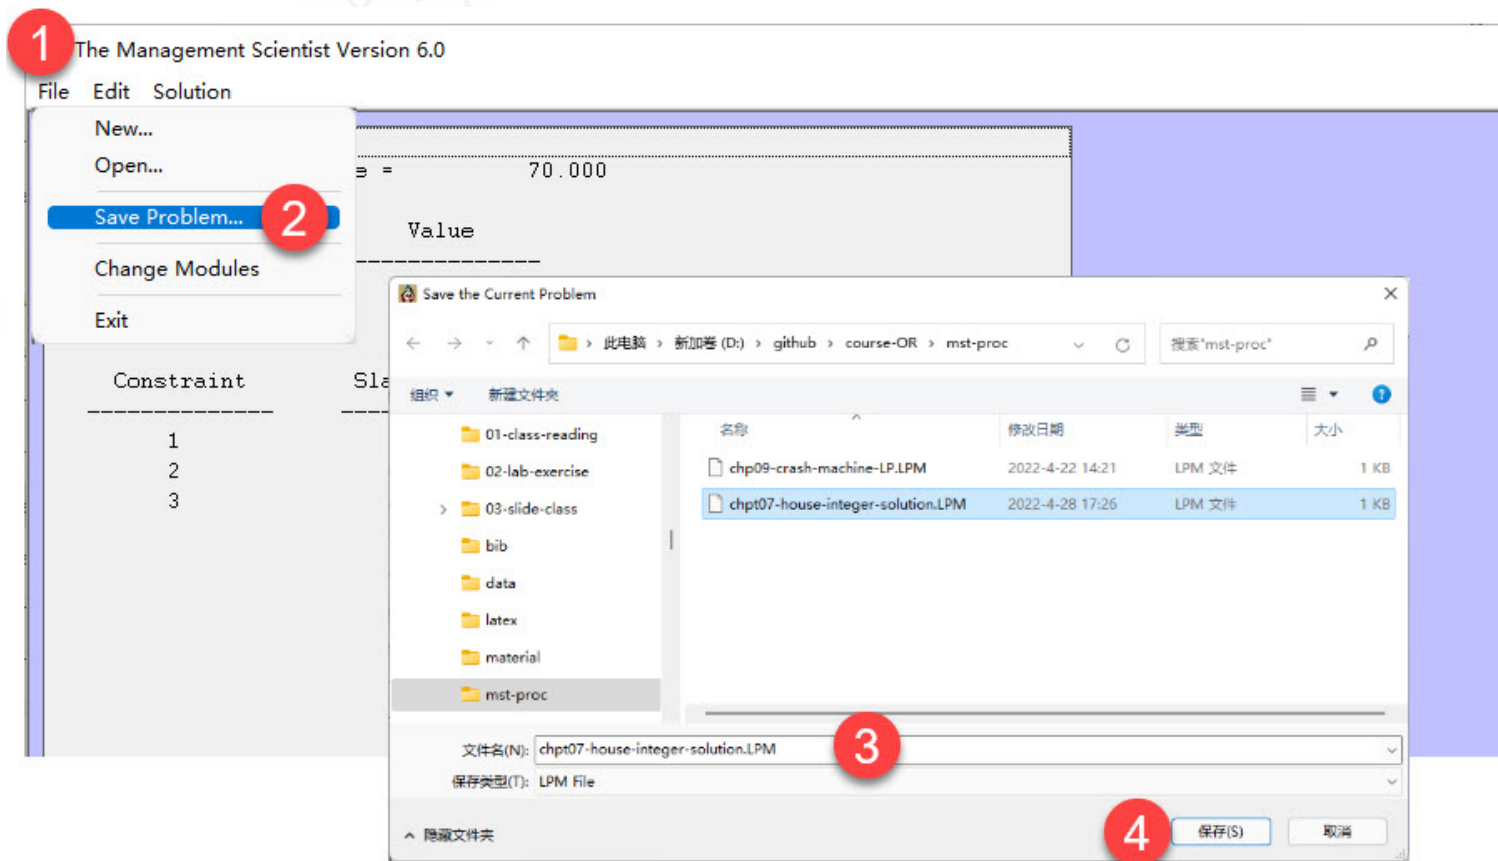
1
The Management Scientist Version 6.0
File Edit Solution
New...
Open...
Save Problem...
2
Change Modules
Exit
e = 70.000
Value
Constraint
Sla
1
2
3
Save the Current Problem
此电脑 › 新加卷 (D:) › github › course-OR › mst-proc
搜索"mst-proc"
组织 ▾
新建文件夹
01-class-reading
02-lab-exercise
03-slide-class
bib
data
latex
material
mst-proc

| 名称 | 修改日期 | 类型 | 大小 |
|---|---|---|---|
| chp09-crash-machine-LP.LPM | 2022-4-22 14:21 | LPM 文件 | 1 KB |
| chpt07-house-integer-solution.LPM | 2022-4-28 17:26 | LPM 文件 | 1 KB |

文件名(N): chpt07-house-integer-solution.LPM
3
保存类型(T): LPM File
隐藏文件夹
4
保存(S)
取消